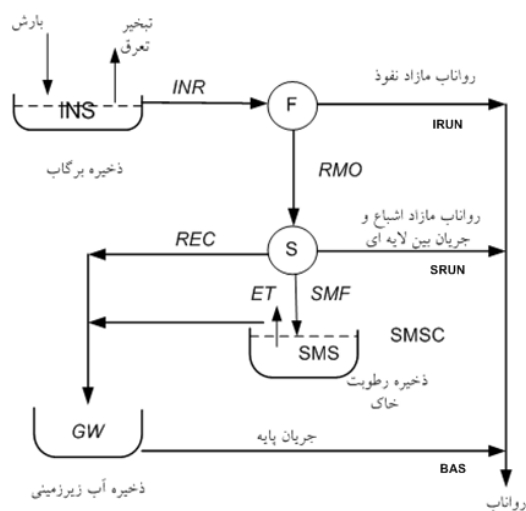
بارش

تبخیر
تعرق

INS

ذخیره برگاب

INR

F

رواناب مازاد نفوذ

IRUN

RMO

S

رواناب مازاد اشباع و
جریان بین لایه ای

REC

SRUN

ET

SMF

SMSC

SMS

ذخیره رطوبت
خاک

GW

جریان پایه

BAS

ذخیره آب زیرزمینی

رواناب